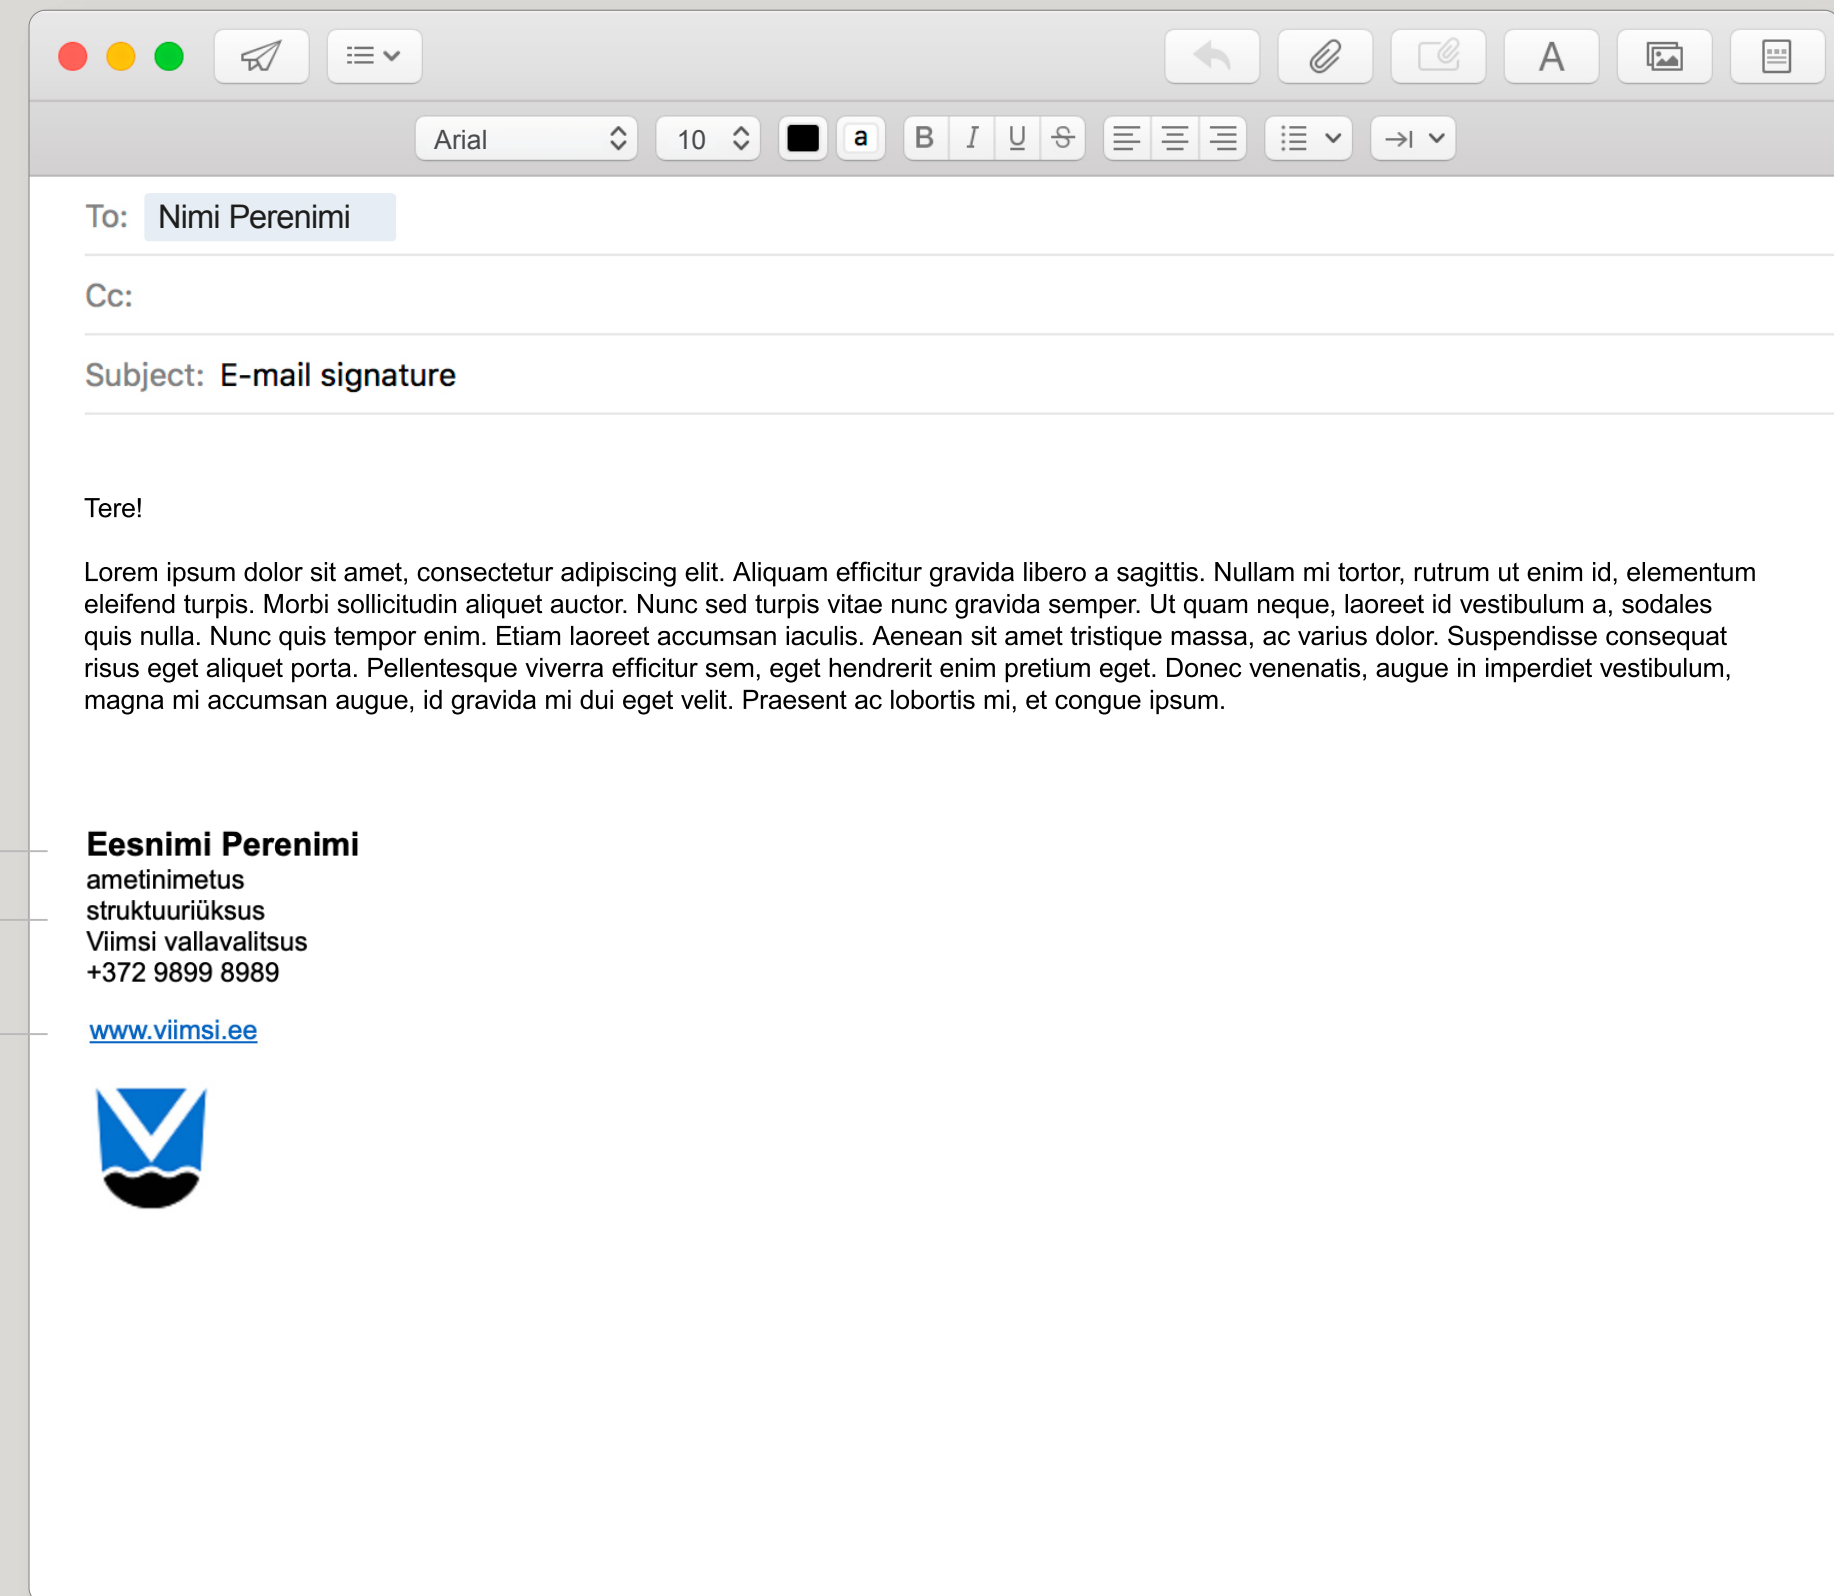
Arial 10 a B I U S

To: Nimi Perenimi

Cc:

Subject: E-mail signature

Tere!

Lorem ipsum dolor sit amet, consectetur adipiscing elit. Aliquam efficitur gravida libero a sagittis. Nullam mi tortor, rutrum ut enim id, elementum eleifend turpis. Morbi sollicitudin aliquet auctor. Nunc sed turpis vitae nunc gravida semper. Ut quam neque, laoreet id vestibulum a, sodales quis nulla. Nunc quis tempor enim. Etiam laoreet accumsan iaculis. Aenean sit amet tristique massa, ac varius dolor. Suspendisse consequat risus eget aliquet porta. Pellentesque viverra efficitur sem, eget hendrerit enim pretium eget. Donec venenatis, augue in imperdiet vestibulum, magna mi accumsan augue, id gravida mi dui eget velit. Praesent ac lobortis mi, et congue ipsum.

Eesnimi Perenimi
ametinimetus
struktuuriüksus
Viimsi vallavalitsus
+372 9899 8989

www.viimsi.ee